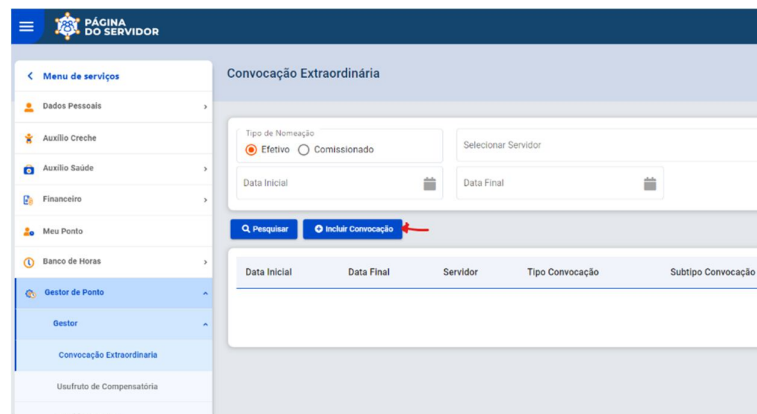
PÁGINA DO SERVIDOR

Menu de serviços
Dados Pessoais
Auxílio Creche
Auxílio Saúde
Financeiro
Meu Ponto
Banco de Horas
Gestor de Ponto
Gestor
Convocação Extraordinaria
Usufruto de Compensatória

Convocação Extraordinária

Tipo de Nomeação
Efetivo Comissionado
Selecionar Servidor
Data Inicial
Data Final

Pesquisar
Incluir Convocação

| Data Inicial | Data Final | Servidor | Tipo Convocação | Subtipo Convocação |
|---|---|---|---|---|